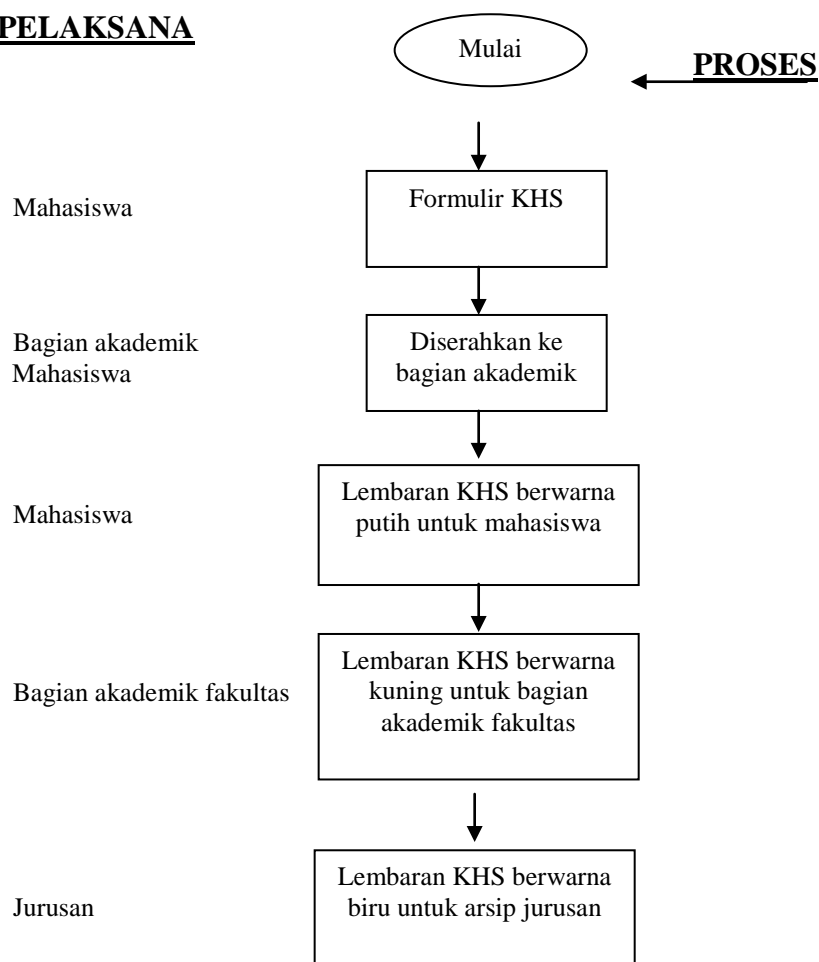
PELAKSANA

Mulai

PROSES

Mahasiswa

Formulir KHS

Bagian akademik
Mahasiswa

Diserahkan ke bagian akademik

Mahasiswa

Lembaran KHS berwarna putih untuk mahasiswa

Bagian akademik fakultas

Lembaran KHS berwarna kuning untuk bagian akademik fakultas

Jurusan

Lembaran KHS berwarna biru untuk arsip jurusan